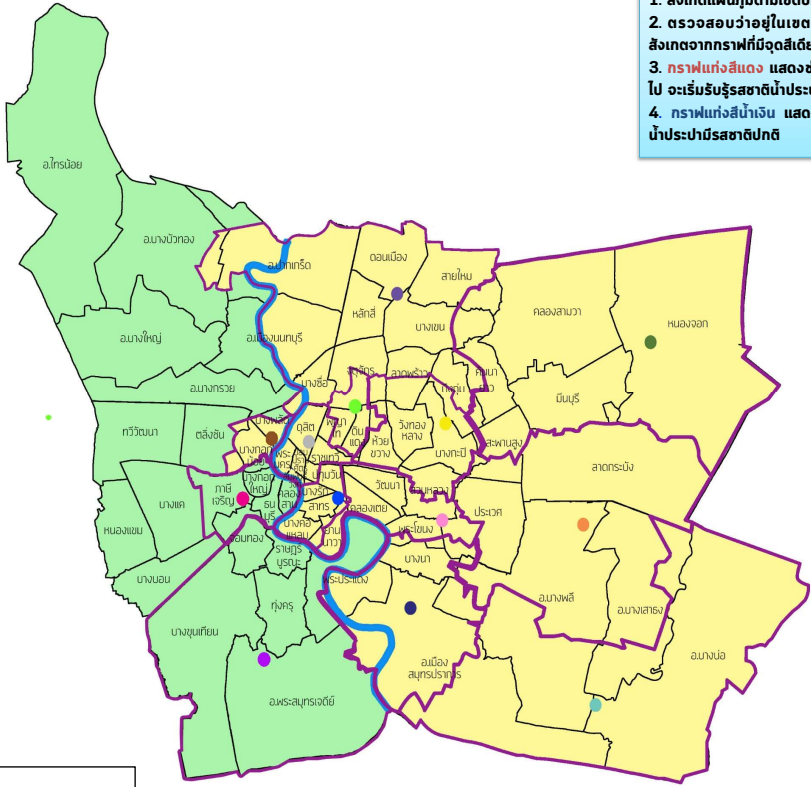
1. สังเกตแผนที่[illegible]
2. ตรวจสอบว่าอยู่ในเขต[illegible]
สังเกตจากกราฟที่มีจุดสีเดีย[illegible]
3. กราฟแท่งสีแดง แสดงช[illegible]
ไป จะเริ่มรับรู้รสชาติน้ำประ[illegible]
4. กราฟแท่งสีน้ำเงิน แสด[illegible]
น้ำประปามีรสชาติปกติ

อ.ไทรน้อย
อ.บางบัวทอง
อ.บางใหญ่
อ.บางกรวย
อ.ปากเกร็ด
อ.เมืองนนทบุรี
ดอนเมือง
สายไหม
หลักสี่
บางเขน
คลองสามวา
หนองจอก
มีนบุรี
ลาดกระบัง
จตุจักร
ลาดพร้าว
บางซื่อ
ดุสิต
พญาไท
ดินแดง
ห้วยขวาง
วังทองหลาง
บางกะปิ
สะพานสูง
บางพลัด
บางกอกน้อย
บางกอกใหญ่
ราชเทวี
ปทุมวัน
วัฒนา
สวนหลวง
ประเวศ
ทวีวัฒนา
ตลิ่งชัน
ภาษีเจริญ
บางแค
หนองแขม
บางบอน
จอมทอง
ธนบุรี
คลองสาน
สาทร
บางคอแหลม
ยานนาวา
คลองเตย
พระโขนง
บางนา
ราษฎร์บูรณะ
ทุ่งครุ
พระประแดง
บางขุนเทียน
อ.พระสมุทรเจดีย์
อ.เมืองสมุทรปราการ
อ.บางพลี
อ.บางเสาธง
อ.บางบ่อ